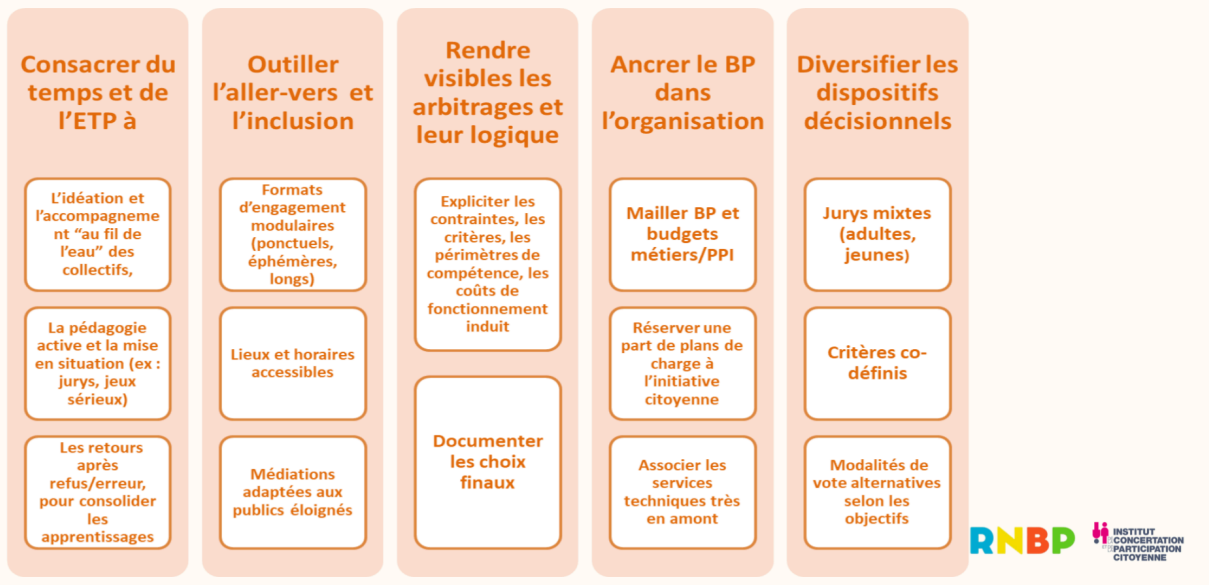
Consacrer du temps et de l’ETP à

L’idéation et l’accompagnement “au fil de l’eau” des collectifs,

La pédagogie active et la mise en situation (ex : jurys, jeux sérieux)

Les retours après refus/erreur, pour consolider les apprentissages

Outiller l’aller-vers et l’inclusion

Formats d’engagement modulaires (ponctuels, éphémères, longs)

Lieux et horaires accessibles

Médiations adaptées aux publics éloignés

Rendre visibles les arbitrages et leur logique

Expliciter les contraintes, les critères, les périmètres de compétence, les coûts de fonctionnement induit

Documenter les choix finaux

Ancrer le BP dans l’organisation

Mailler BP et budgets métiers/PPI

Réserver une part de plans de charge à l’initiative citoyenne

Associer les services techniques très en amont

Diversifier les dispositifs décisionnels

Jurys mixtes (adultes, jeunes)

Critères co-définis

Modalités de vote alternatives selon les objectifs

RNBP

INSTITUT DE LA CONCERTATION ET DE LA PARTICIPATION CITOYENNE